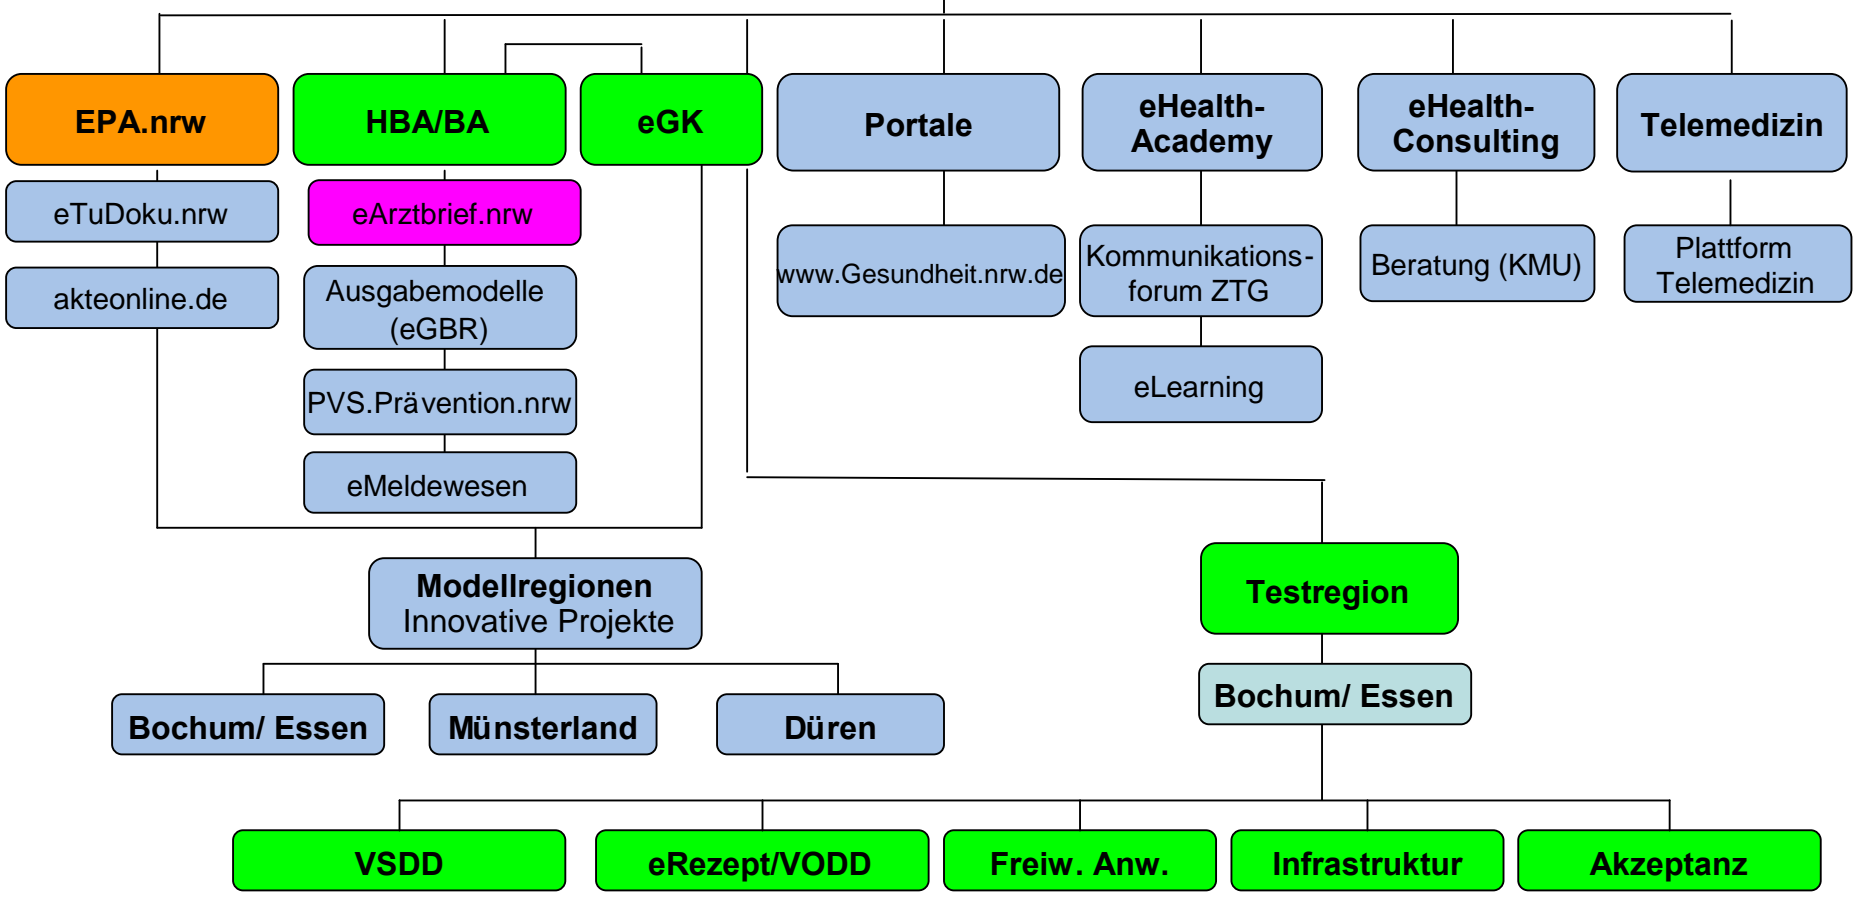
EPA.nrw

eTuDoku.nrw

akteonline.de

HBA/BA

eArztbrief.nrw

Ausgabemodelle (eGBR)

PVS.Prävention.nrw

eMeldewesen

eGK

Portale

www.Gesundheit.nrw.de

eHealth-Academy

Kommunikations-forum ZTG

eLearning

eHealth-Consulting

Beratung (KMU)

Telemedizin

Plattform Telemedizin

Modellregionen
Innovative Projekte

Bochum/ Essen

Münsterland

Düren

Testregion

Bochum/ Essen

VSDD

eRezept/VODD

Freiw. Anw.

Infrastruktur

Akzeptanz